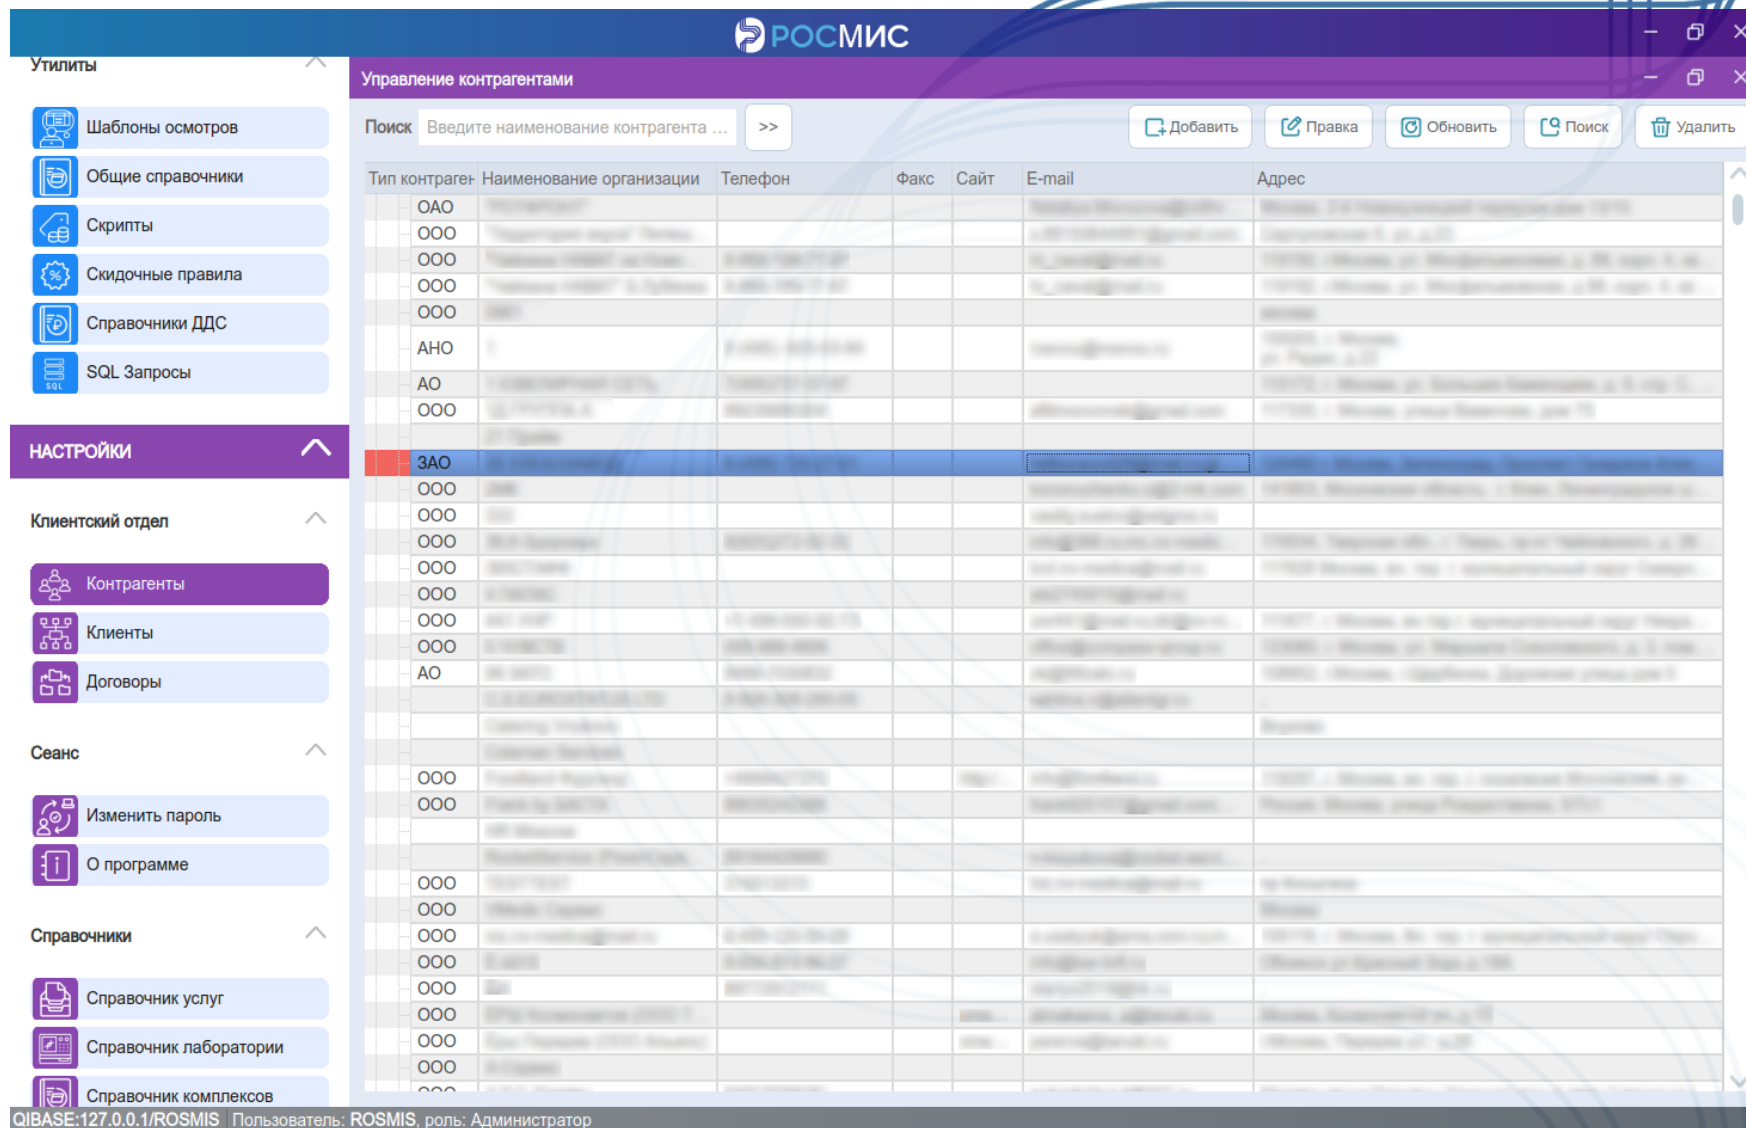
РОСМИС

Утилиты

Шаблоны осмотров
Общие справочники
Скрипты
Скидочные правила
Справочники ДДС
SQL Запросы

НАСТРОЙКИ

Клиентский отдел

Контрагенты
Клиенты
Договоры

Сеанс

Изменить пароль
О программе

Справочники

Справочник услуг
Справочник лаборатории
Справочник комплексов

Управление контрагентами

Поиск Введите наименование контрагента ... >> Добавить Правка Обновить Поиск Удалить

| Тип контрагент | Наименование организации | Телефон | Факс | Сайт | E-mail | Адрес |
|---|---|---|---|---|---|---|
| ОАО | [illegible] | | | | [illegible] | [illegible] |
| ООО | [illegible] | | | | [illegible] | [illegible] |
| ООО | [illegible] | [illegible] | | | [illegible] | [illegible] |
| ООО | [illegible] | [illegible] | | | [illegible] | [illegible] |
| ООО | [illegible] | | | | | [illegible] |
| АНО | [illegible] | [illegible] | | | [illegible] | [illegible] |
| АО | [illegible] | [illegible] | | | | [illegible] |
| ООО | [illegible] | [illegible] | | | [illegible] | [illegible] |
| | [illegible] | | | | | |
| ЗАО | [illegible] | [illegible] | | | | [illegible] |
| ООО | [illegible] | | | | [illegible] | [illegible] |
| ООО | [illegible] | | | | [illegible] | |
| ООО | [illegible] | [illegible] | | | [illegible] | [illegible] |
| ООО | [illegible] | | | | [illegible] | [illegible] |
| ООО | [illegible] | | | | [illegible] | |
| ООО | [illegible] | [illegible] | | | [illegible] | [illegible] |
| ООО | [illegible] | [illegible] | | | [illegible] | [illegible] |
| АО | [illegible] | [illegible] | | | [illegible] | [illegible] |
| | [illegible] | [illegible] | | | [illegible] | |
| | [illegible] | | | | | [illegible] |
| | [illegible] | | | | | |
| ООО | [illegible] | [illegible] | | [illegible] | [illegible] | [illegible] |
| ООО | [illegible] | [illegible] | | | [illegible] | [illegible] |
| | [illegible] | | | | | |
| | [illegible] | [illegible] | | | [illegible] | |
| ООО | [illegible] | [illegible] | | | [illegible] | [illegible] |
| ООО | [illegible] | | | | | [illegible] |
| ООО | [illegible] | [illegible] | | | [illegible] | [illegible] |
| ООО | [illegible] | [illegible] | | | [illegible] | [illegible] |
| ООО | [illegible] | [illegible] | | | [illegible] | |
| ООО | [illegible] | | | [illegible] | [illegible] | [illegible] |
| ООО | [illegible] | | | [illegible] | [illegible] | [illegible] |
| ООО | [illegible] | | | | | |

QIBASE:127.0.0.1/ROSMIS Пользователь: ROSMIS, роль: Администратор